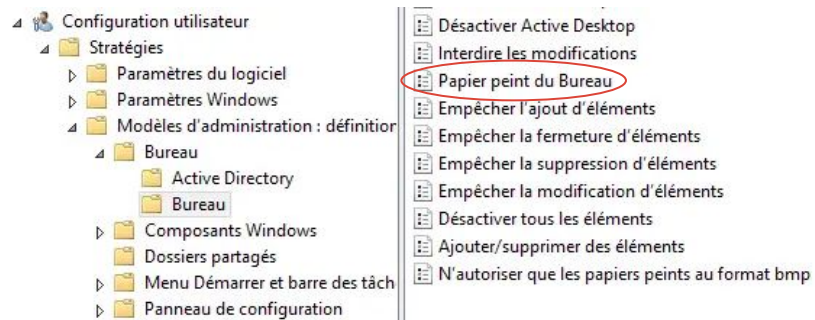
Configuration utilisateur
Stratégies
Paramètres du logiciel
Paramètres Windows
Modèles d'administration : définitior
Bureau
Active Directory
Bureau
Composants Windows
Dossiers partagés
Menu Démarrer et barre des tâch
Panneau de configuration

Désactiver Active Desktop
Interdire les modifications
Papier peint du Bureau
Empêcher l'ajout d'éléments
Empêcher la fermeture d'éléments
Empêcher la suppression d'éléments
Empêcher la modification d'éléments
Désactiver tous les éléments
Ajouter/supprimer des éléments
N'autoriser que les papiers peints au format bmp